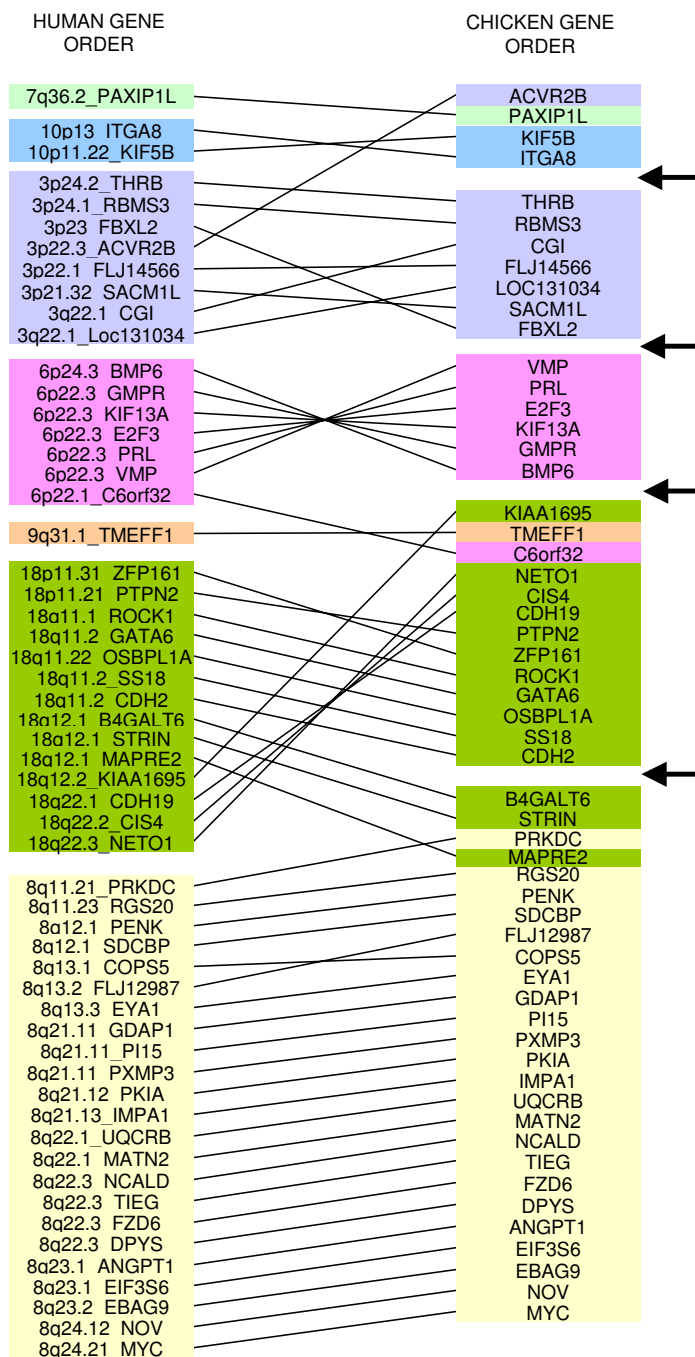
HUMAN GENE ORDER

CHICKEN GENE ORDER

7q36.2_PAXIP1L
10p13 ITGA8
10p11.22 KIF5B
3p24.2 THRB
3p24.1 RBMS3
3p23 FBXL2
3p22.3 ACVR2B
3p22.1 FLJ14566
3p21.32 SACM1L
3q22.1 CGI
3q22.1_Loc131034
6p24.3 BMP6
6p22.3 GMPR
6p22.3 KIF13A
6p22.3 E2F3
6p22.3 PRL
6p22.3 VMP
6p22.1_C6orf32
9q31.1_TMEFF1
18p11.31 ZFP161
18p11.21 PTPN2
18q11.1 ROCK1
18q11.2 GATA6
18q11.22 OSBPL1A
18q11.2_SS18
18q11.2 CDH2
18q12.1 B4GALT6
18q12.1 STRIN
18q12.1 MAPRE2
18q12.2_KIAA1695
18q22.1 CDH19
18q22.2_CIS4
18q22.3_NETO1
8q11.21_PRKDC
8q11.23 RGS20
8q12.1 PENK
8q12.1 SDCBP
8q13.1 COPS5
8q13.2 FLJ12987
8q13.3 EYA1
8q21.11 GDAP1
8q21.11_PI15
8q21.11 PXMP3
8q21.12 PKIA
8q21.13_IMPA1
8q22.1_UQCRB
8q22.1 MATN2
8q22.3 NCALD
8q22.3 TIEG
8q22.3 FZD6
8q22.3 DPYS
8q23.1 ANGPT1
8q23.1 EIF3S6
8q23.2 EBAG9
8q24.12 NOV
8q24.21 MYC

ACVR2B
PAXIP1L
KIF5B
ITGA8
THRB
RBMS3
CGI
FLJ14566
LOC131034
SACM1L
FBXL2
VMP
PRL
E2F3
KIF13A
GMPR
BMP6
KIAA1695
TMEFF1
C6orf32
NETO1
CIS4
CDH19
PTPN2
ZFP161
ROCK1
GATA6
OSBPL1A
SS18
CDH2
B4GALT6
STRIN
PRKDC
MAPRE2
RGS20
PENK
SDCBP
FLJ12987
COPS5
EYA1
GDAP1
PI15
PXMP3
PKIA
IMPA1
UQCRB
MATN2
NCALD
TIEG
FZD6
DPYS
ANGPT1
EIF3S6
EBAG9
NOV
MYC